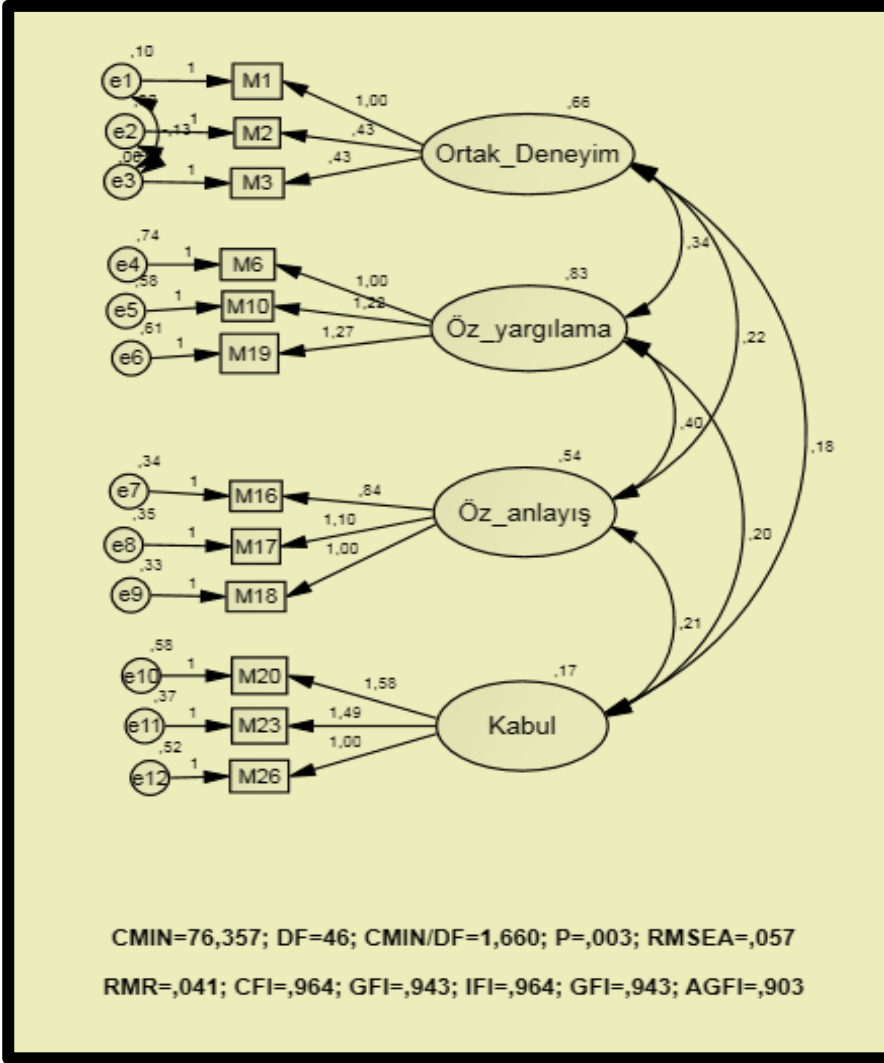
,10
e1
1
M1
,02
e2
,13
1
M2
,06
e3
1
M3
1,00
,43
,43
,66
Ortak_Deneyim

,74
e4
1
M6
,58
e5
1
M10
,61
e6
1
M19
1,00
1,22
1,27
,83
Öz_yargılama
,34
,22

,40
,18

,34
e7
1
M16
,35
e8
1
M17
,33
e9
1
M18
,84
1,10
1,00
,54
Öz_anlayış
,20

,21

,58
e10
1
M20
,37
e11
1
M23
,52
e12
1
M26
1,58
1,49
1,00
,17
Kabul

CMIN=76,357; DF=46; CMIN/DF=1,660; P=,003; RMSEA=,057

RMR=,041; CFI=,964; GFI=,943; IFI=,964; GFI=,943; AGFI=,903